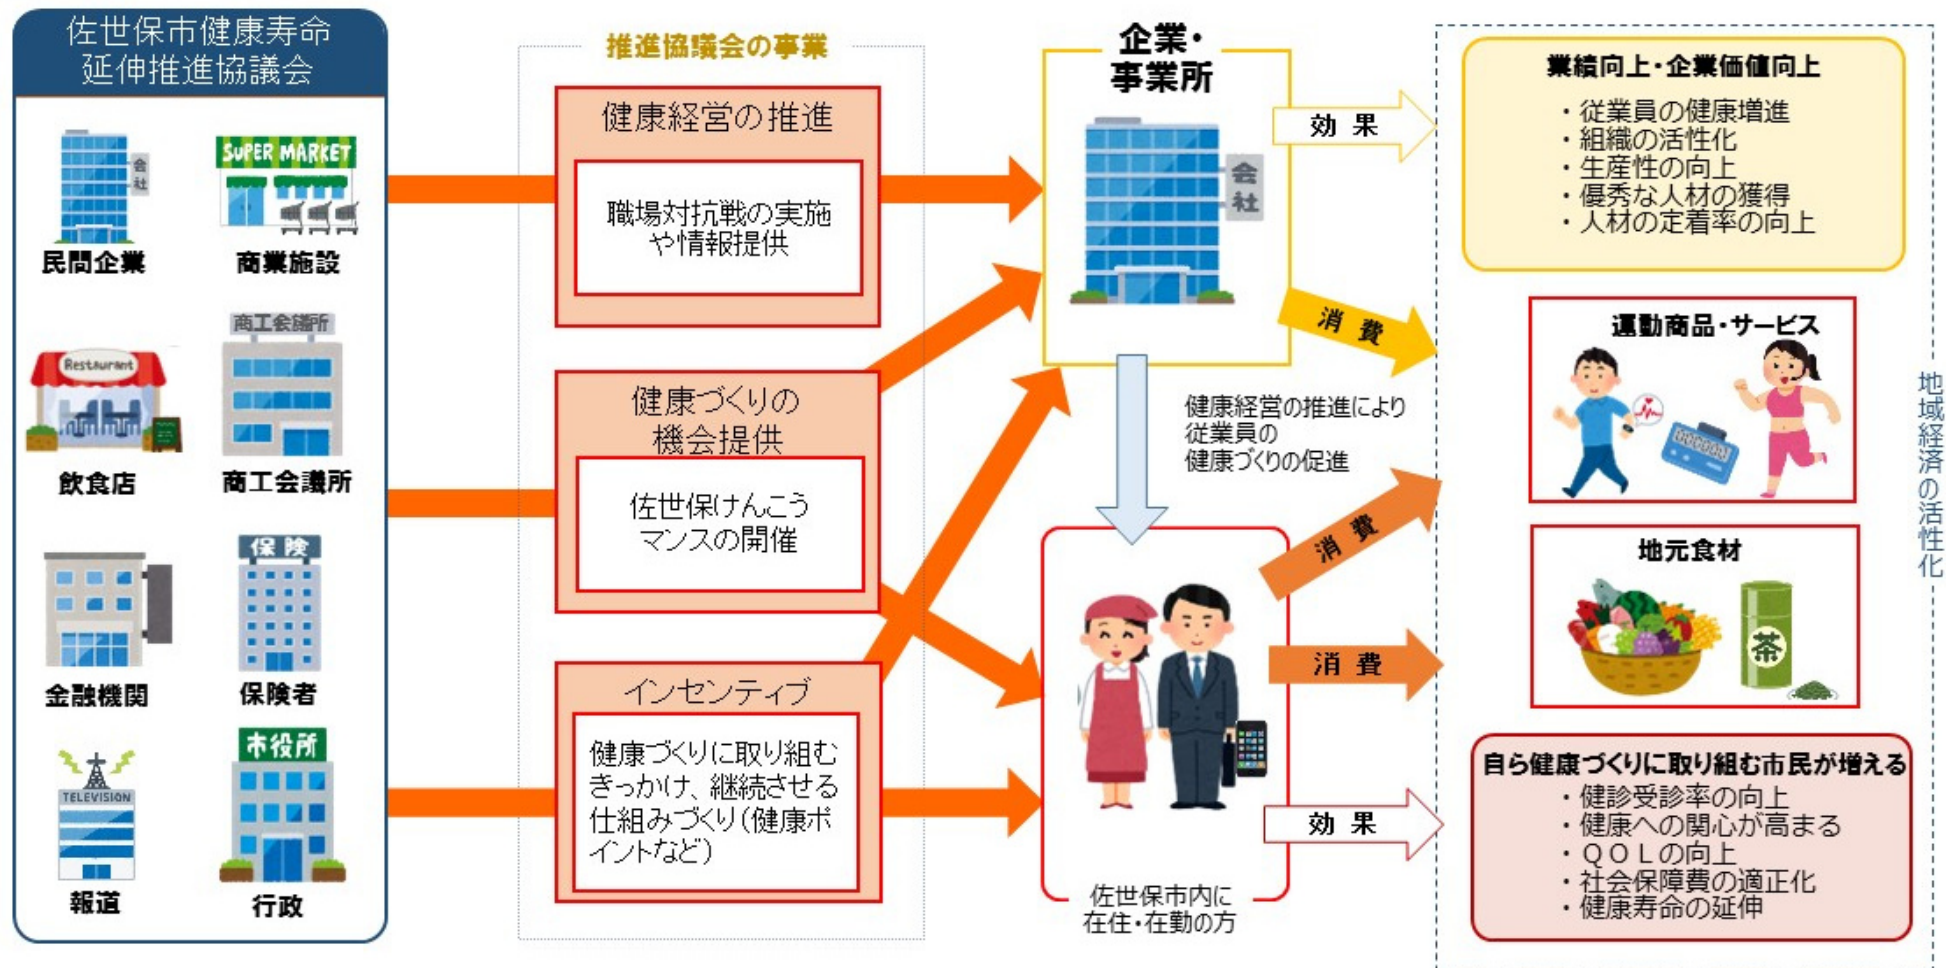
佐世保市健康寿命延伸推進協議会

会社
民間企業
SUPER MARKET
商業施設
Restaurant
飲食店
商工会議所
商工会議所
金融機関
保険
保険者
TELEVISION
報道
市役所
行政

推進協議会の事業

健康経営の推進
職場対抗戦の実施や情報提供

健康づくりの機会提供
佐世保けんこうマンスの開催

インセンティブ
健康づくりに取り組むきっかけ、継続させる仕組みづくり（健康ポイントなど）

企業・事業所
会社

健康経営の推進により従業員の健康づくりの促進

佐世保市内に在住・在勤の方

効果
消費
消費
消費
効果

業績向上・企業価値向上
・従業員の健康増進
・組織の活性化
・生産性の向上
・優秀な人材の獲得
・人材の定着率の向上

運動商品・サービス

地元食材
茶

自ら健康づくりに取り組む市民が増える
・健診受診率の向上
・健康への関心が高まる
・ＱＯＬの向上
・社会保障費の適正化
・健康寿命の延伸

地域経済の活性化